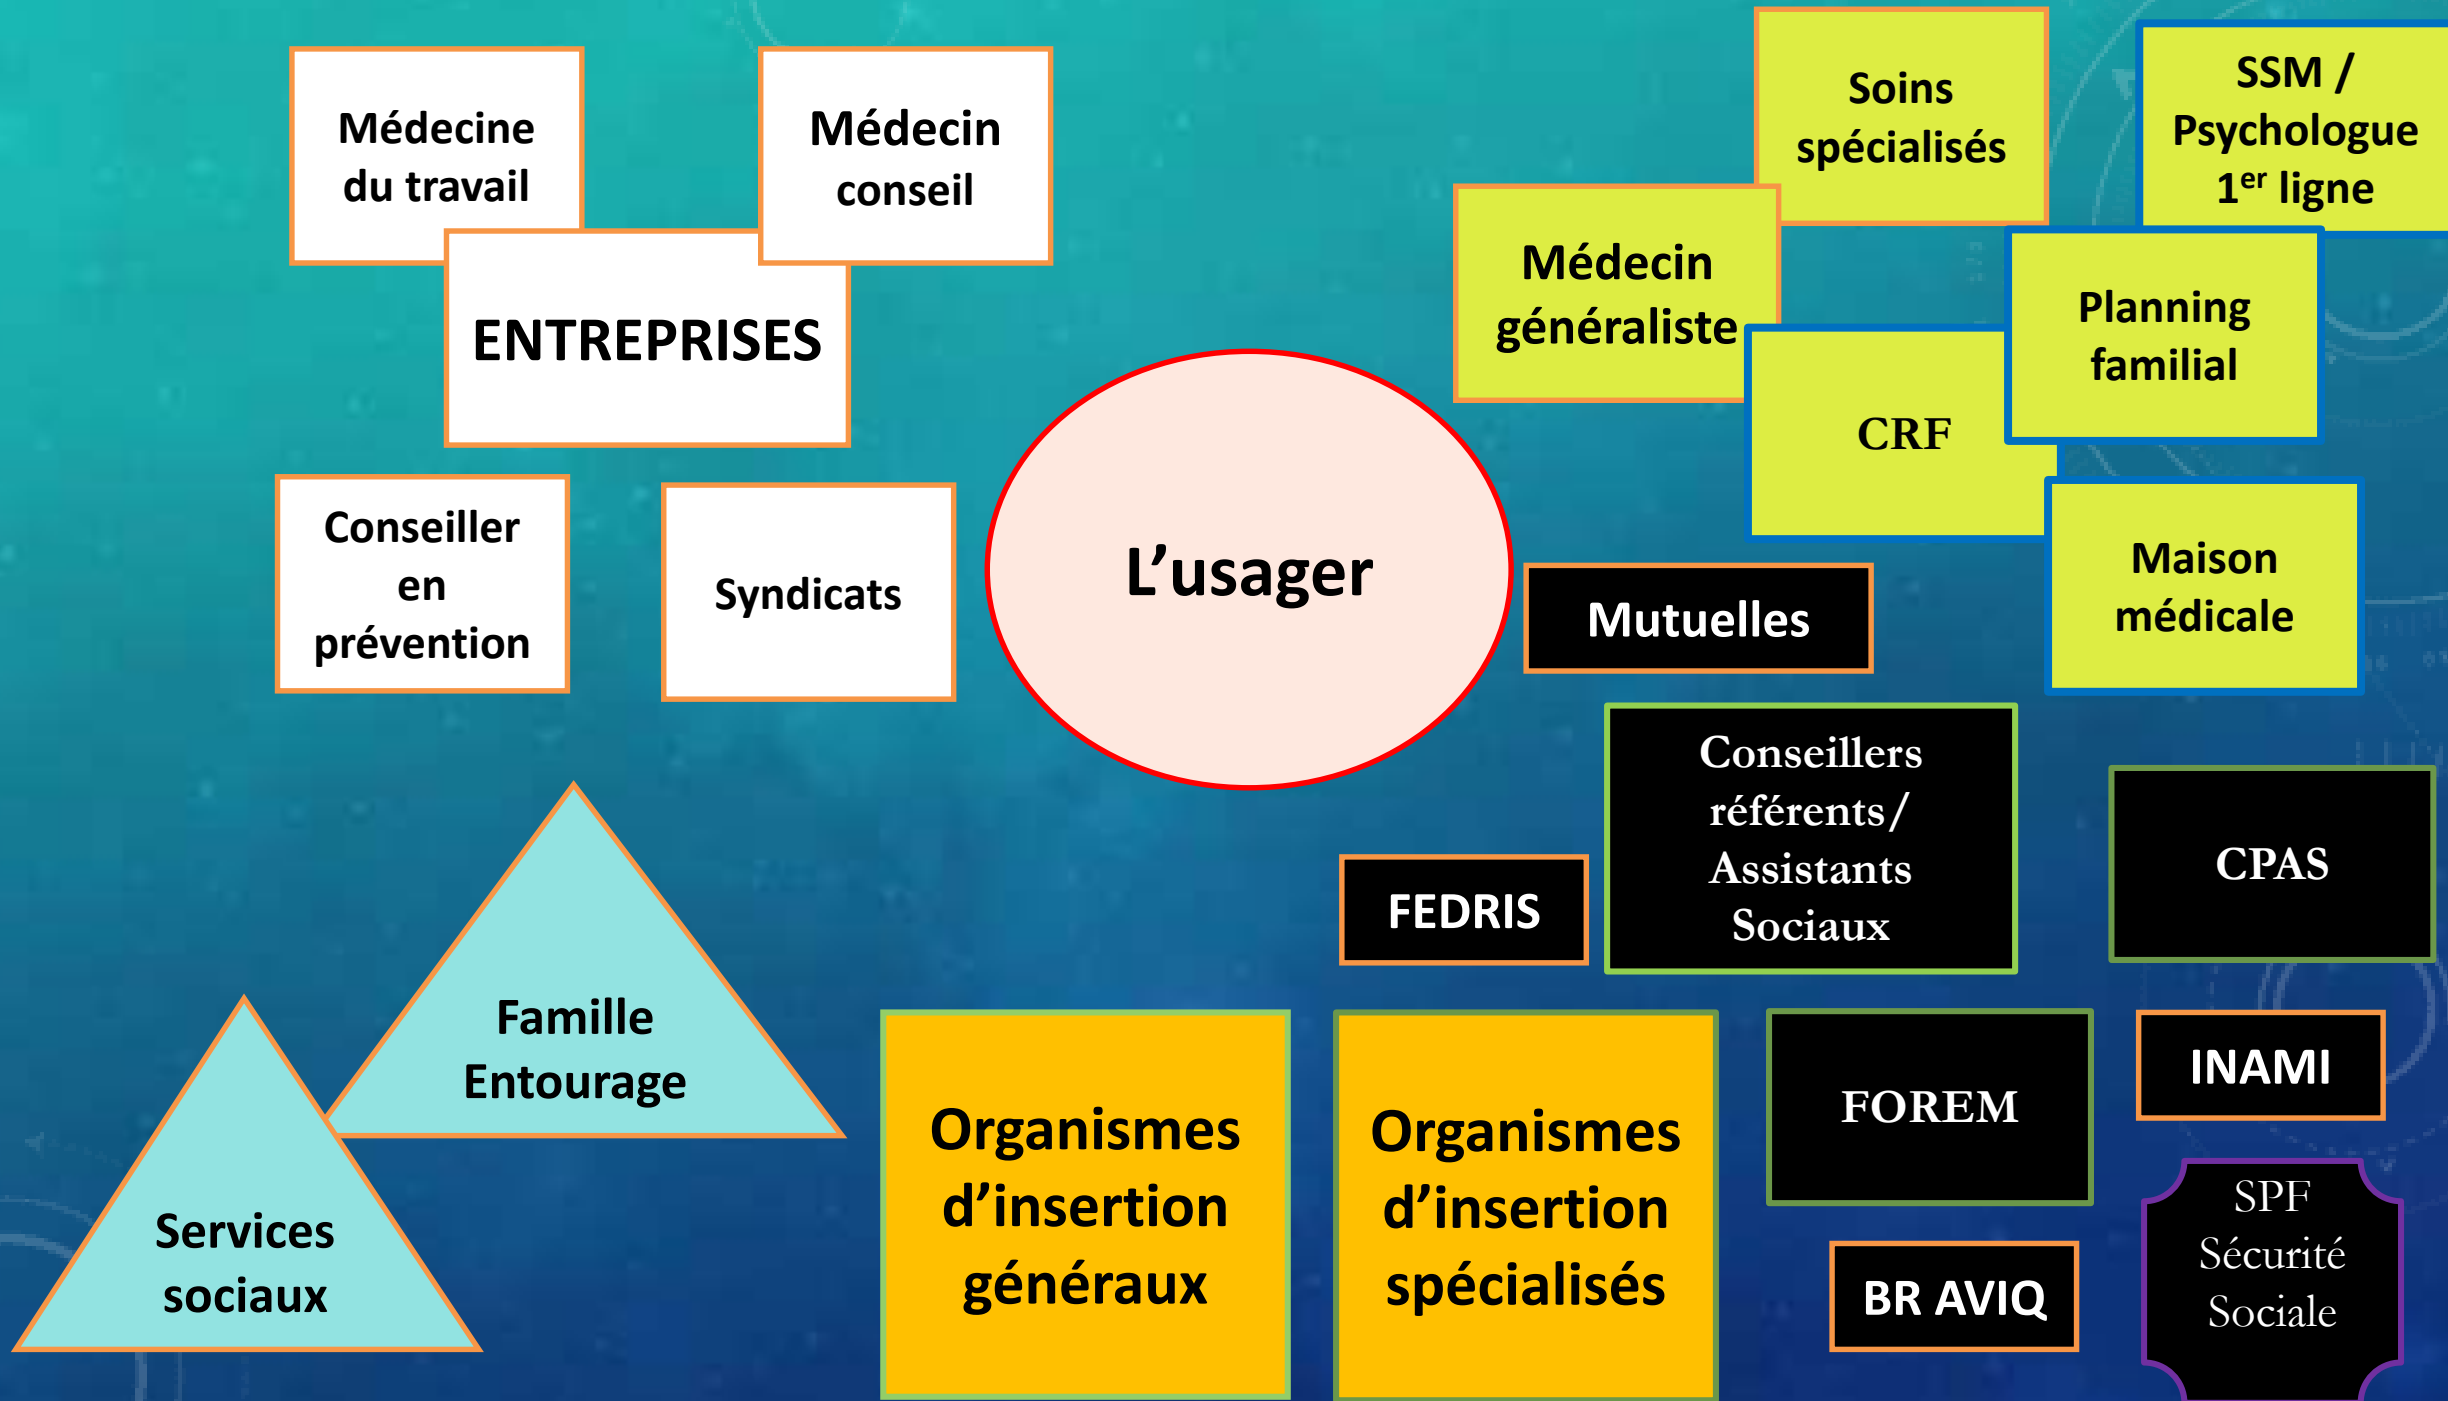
Médecine du travail

Médecin conseil

ENTREPRISES

Soins spécialisés

SSM / Psychologue 1$^{er}$ ligne

Médecin généraliste

Planning familial

CRF

Conseiller en prévention

Syndicats

L’usager

Mutuelles

Maison médicale

Conseillers référents/ Assistants Sociaux

CPAS

FEDRIS

Famille Entourage

Services sociaux

Organismes d’insertion généraux

Organismes d’insertion spécialisés

FOREM

INAMI

SPF Sécurité Sociale

BR AVIQ